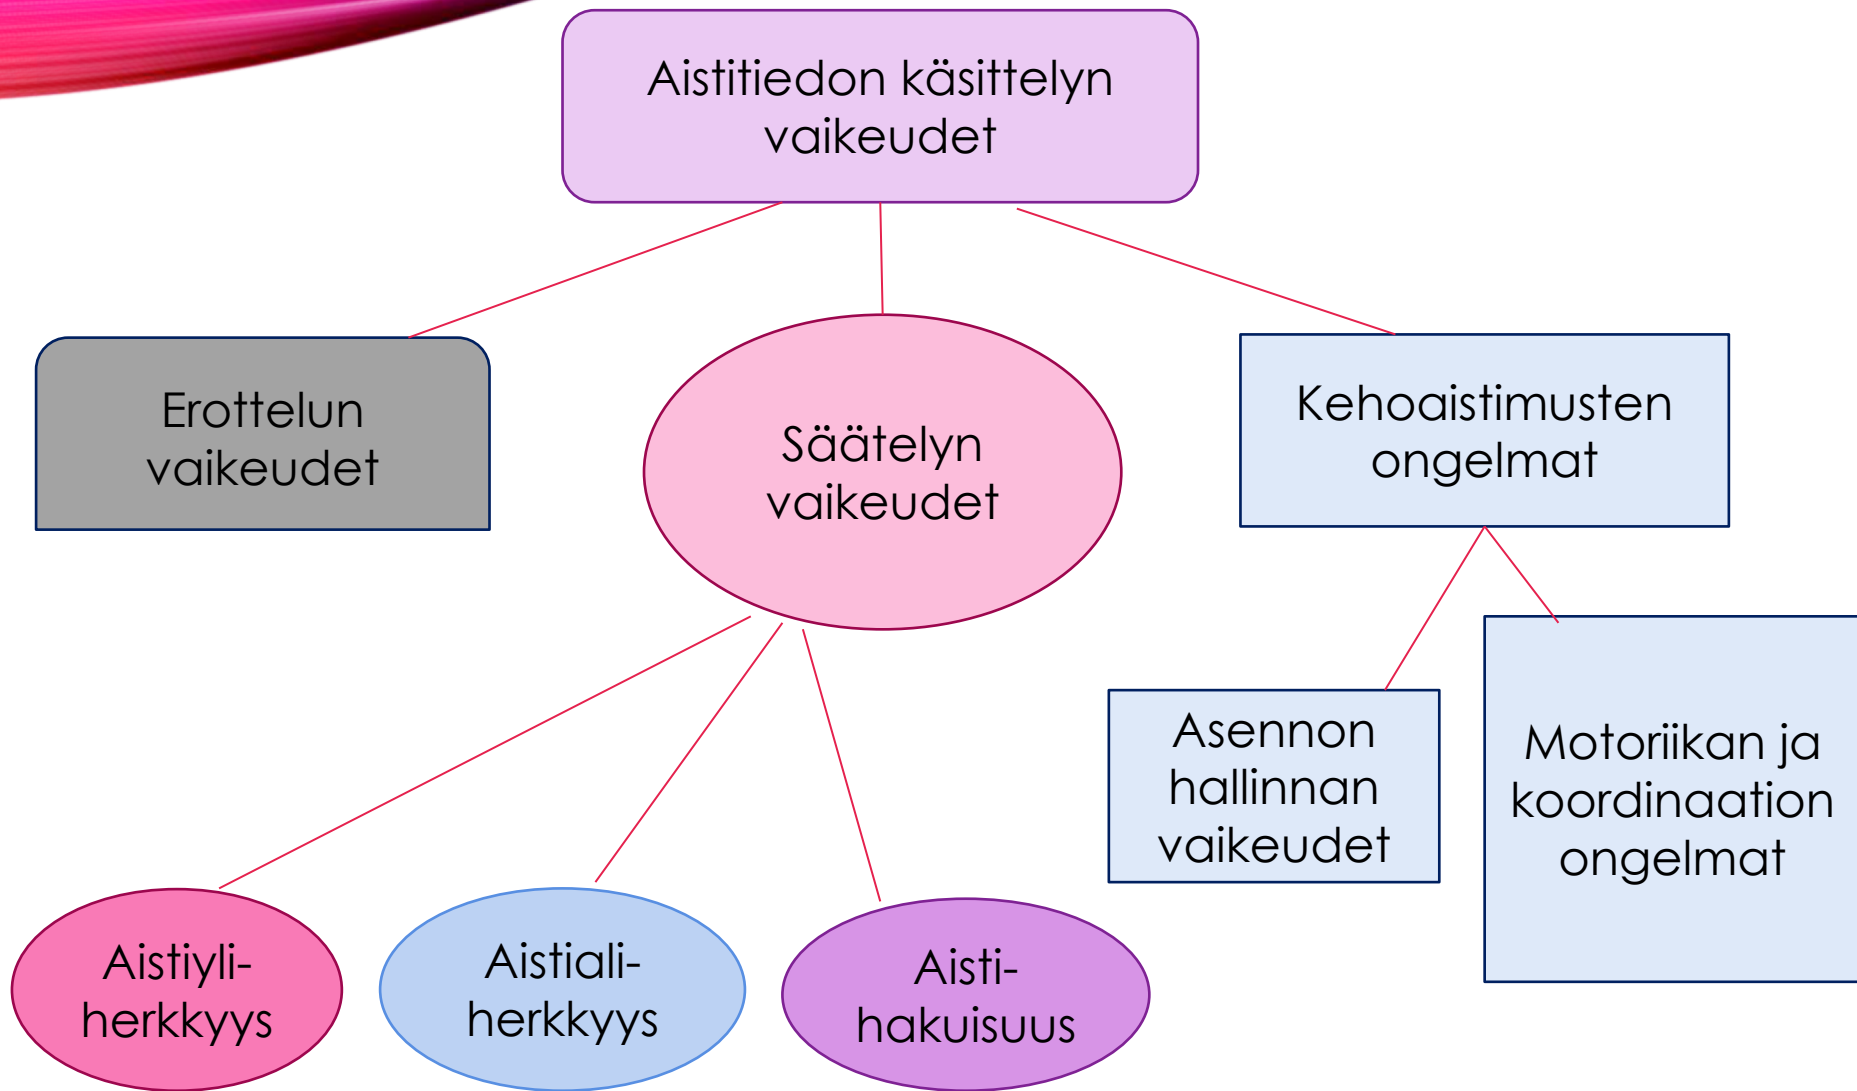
Aistitiedon käsittelyn vaikeudet

Erottelun vaikeudet

Säätelyn vaikeudet

Kehoaistimusten ongelmat

Asennon hallinnan vaikeudet

Motoriikan ja koordinaation ongelmat

Aistiyliherkkyys

Aistialiherkkyys

Aistihakuisuus